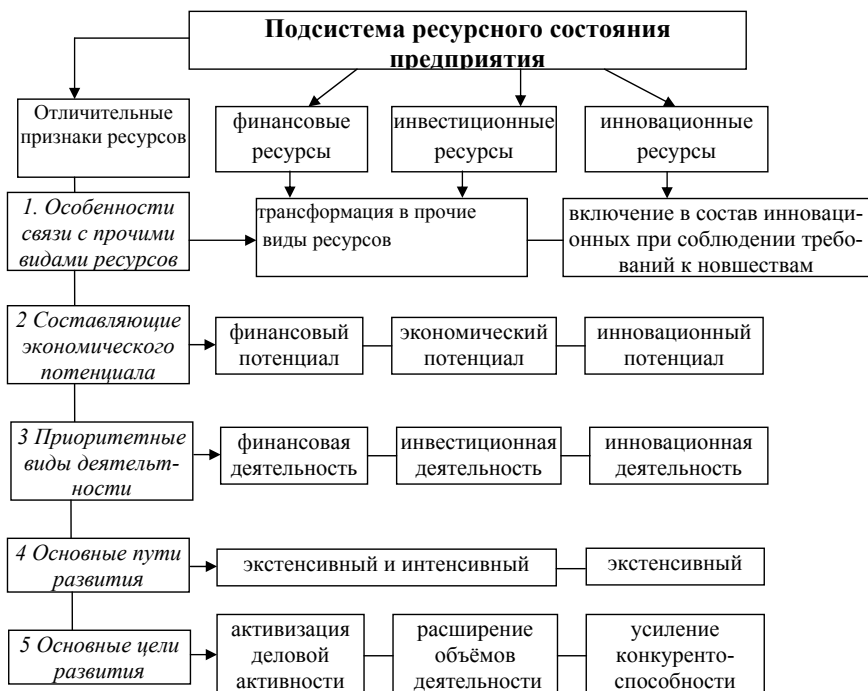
Подсистема ресурсного состояния предприятия

Отличительные признаки ресурсов

финансовые ресурсы

инвестиционные ресурсы

инновационные ресурсы

1. Особенности связи с прочими видами ресурсов

трансформация в прочие виды ресурсов

включение в состав инновационных при соблюдении требований к новшествам

2 Составляющие экономического потенциала

финансовый потенциал

экономический потенциал

инновационный потенциал

3 Приоритетные виды деятельности

финансовая деятельность

инвестиционная деятельность

инновационная деятельность

4 Основные пути развития

экстенсивный и интенсивный

экстенсивный

5 Основные цели развития

активизация деловой активности

расширение объёмов деятельности

усиление конкурентоспособности